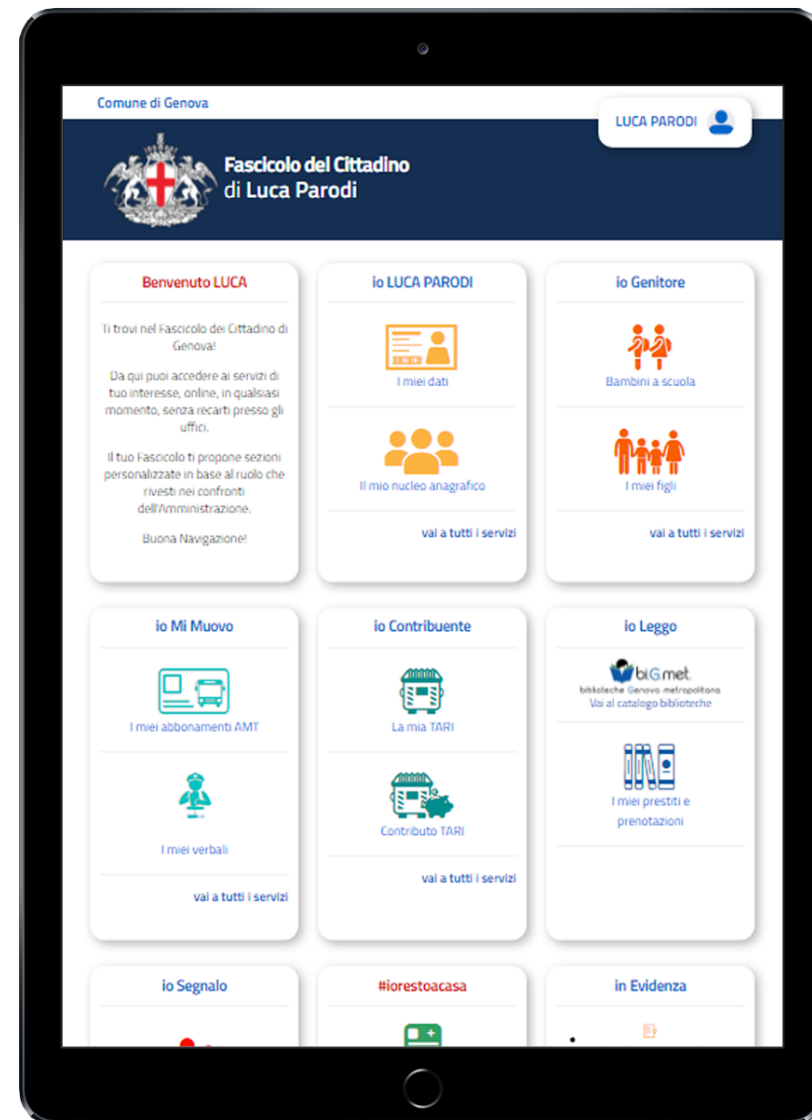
Comune di Genova

LUCA PARODI

Fascicolo del Cittadino
di Luca Parodi

Benvenuto LUCA

Ti trovi nel Fascicolo del Cittadino di Genova!

Da qui puoi accedere ai servizi di tuo interesse, online, in qualsiasi momento, senza recarti presso gli uffici.

Il tuo Fascicolo ti propone sezioni personalizzate in base al ruolo che rivesti nei confronti dell'Amministrazione.

Buona Navigazione!

io LUCA PARODI

I miei dati

Il mio nucleo anagrafico

vai a tutti i servizi

io Genitore

Bambini a scuola

I miei figli

vai a tutti i servizi

io Mi Muovo

I miei abbonamenti AMT

I miei verbali

vai a tutti i servizi

io Contribuente

La mia TARI

Contributo TARI

vai a tutti i servizi

io Leggo

biGmet
biblioteche Genova metropolitana
Vai al catalogo biblioteche

I miei prestiti e prenotazioni

io Segnalo

#iorestoacasa

in Evidenza